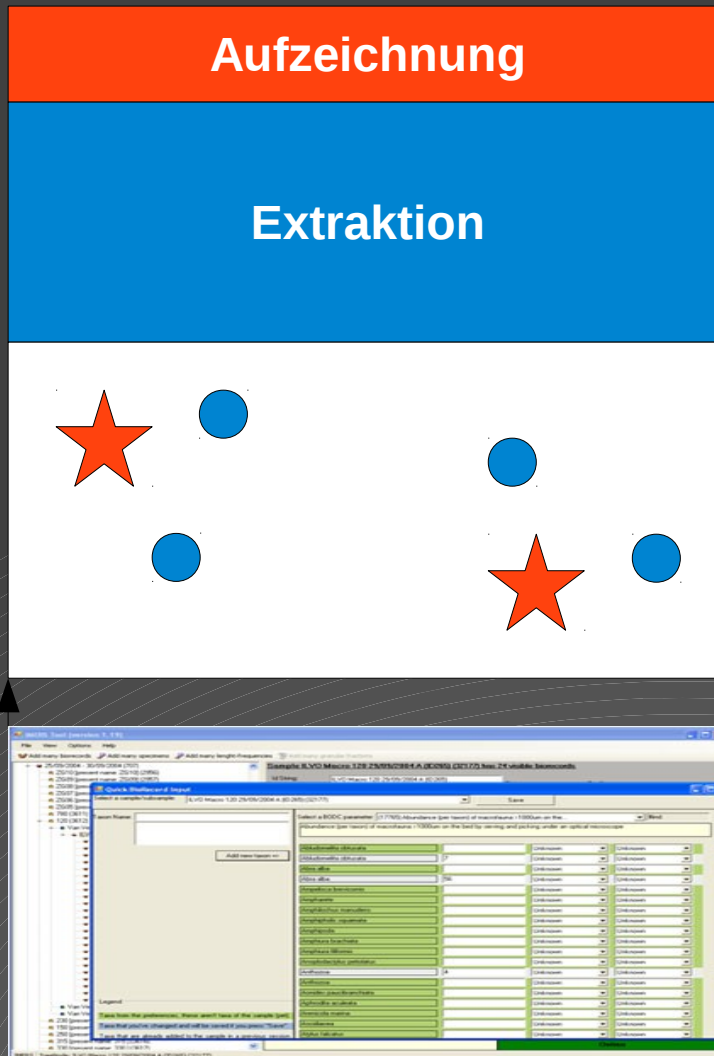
Aufzeichnung

Extraktion

MIDS Tool (version 1.19)

File View Options Help

Quick BioRecord Input

Select a sample/subsample:

Save

Taxon Name:

Add new taxon >>

Legend

Select a BODC parameter

Find

Unknown

Unknown